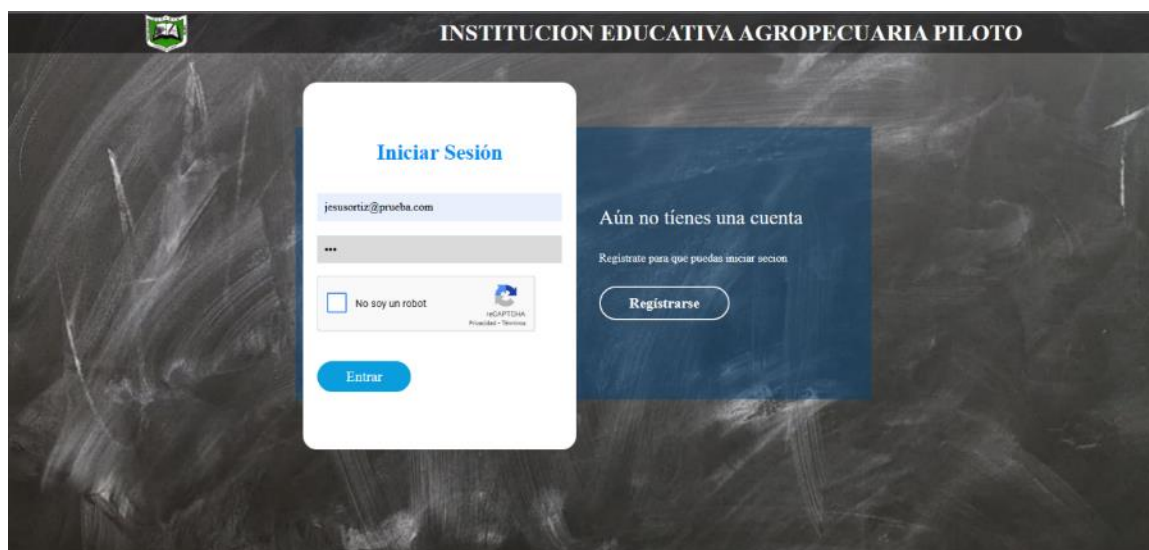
INSTITUCION EDUCATIVA AGROPECUARIA PILOTO

Iniciar Sesión

jesusortiz@prueba.com

•••

No soy un robot

reCAPTCHA
Privacidad - Términos

Entrar

Aún no tienes una cuenta

Registrate para que puedas iniciar secion

Registrarse